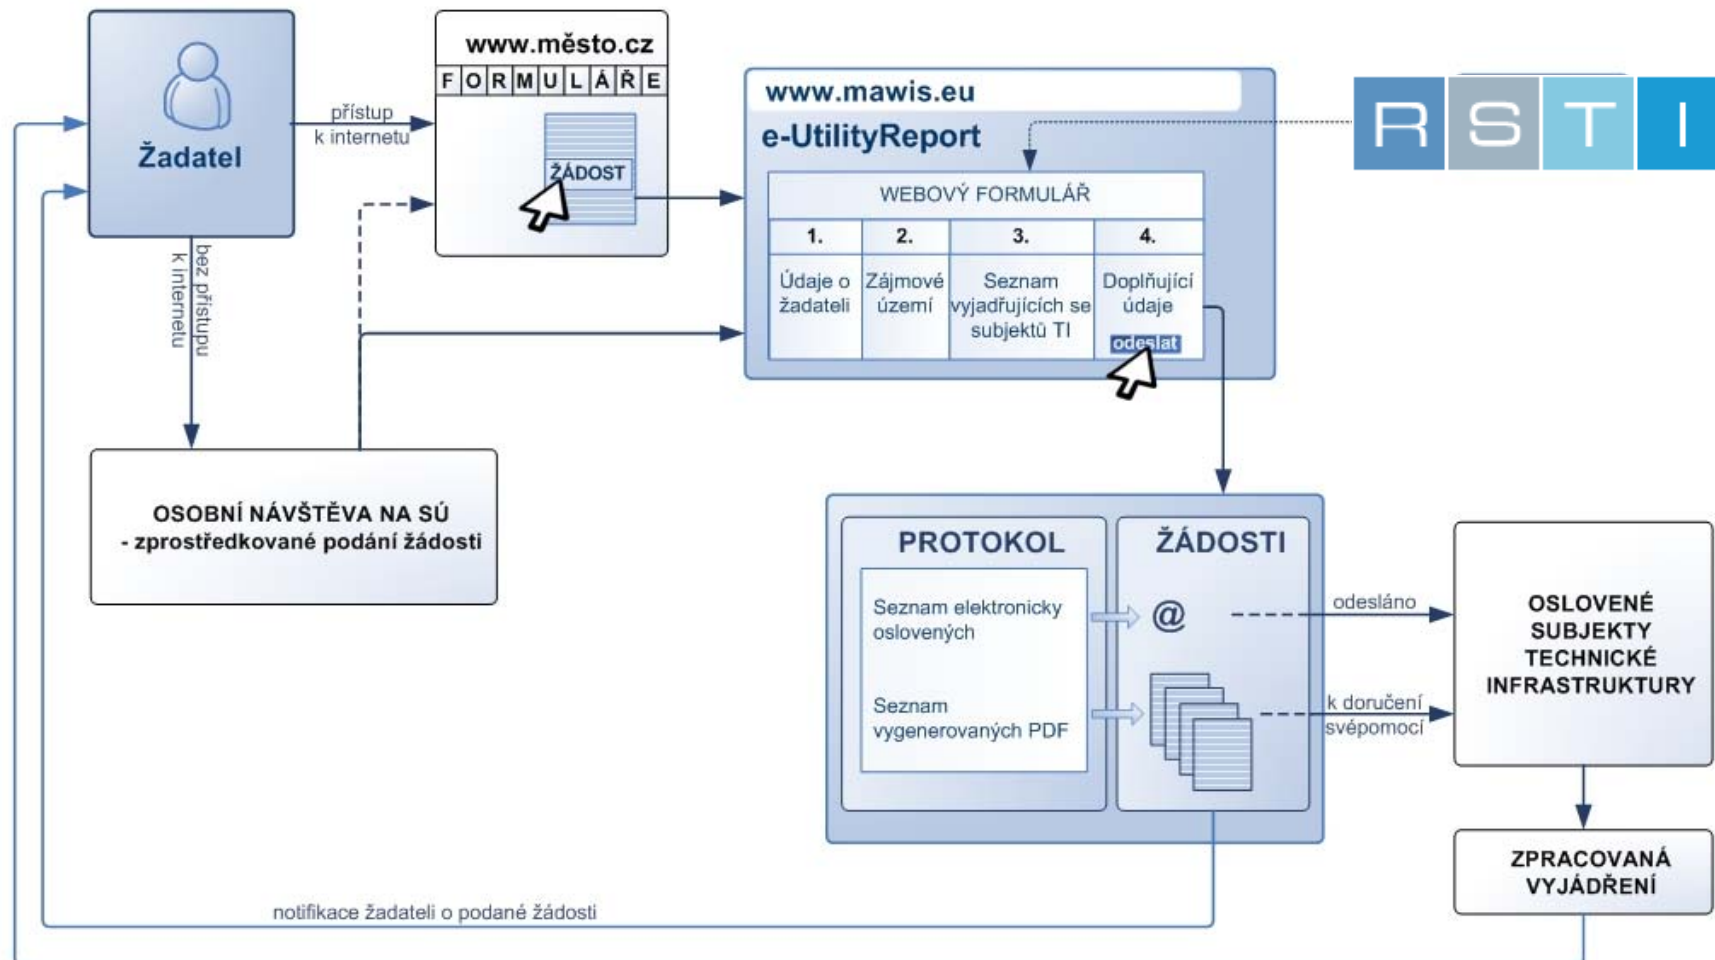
Žadatel

přístup k internetu

bez přístupu k internetu

www.město.cz

F O R M U L Á Ř E

ŽÁDOST

www.mawis.eu

e-UtilityReport

RSTI

WEBOVÝ FORMULÁŘ

| 1. | 2. | 3. | 4. |
|---|---|---|---|
| Údaje o žadateli | Zájmové území | Seznam vyjadřujících se subjektů TI | Doplňující údaje odeslat |

OSOBNÍ NÁVŠTĚVA NA SÚ
- zprostředkované podání žádosti

PROTOKOL

Seznam elektronicky oslovených

Seznam vygenerovaných PDF

ŽÁDOSTI

@

odesláno

k doručení svépomocí

OSLOVENÉ SUBJEKTY TECHNICKÉ INFRASTRUKTURY

ZPRACOVANÁ VYJÁDŘENÍ

notifikace žadateli o podané žádosti